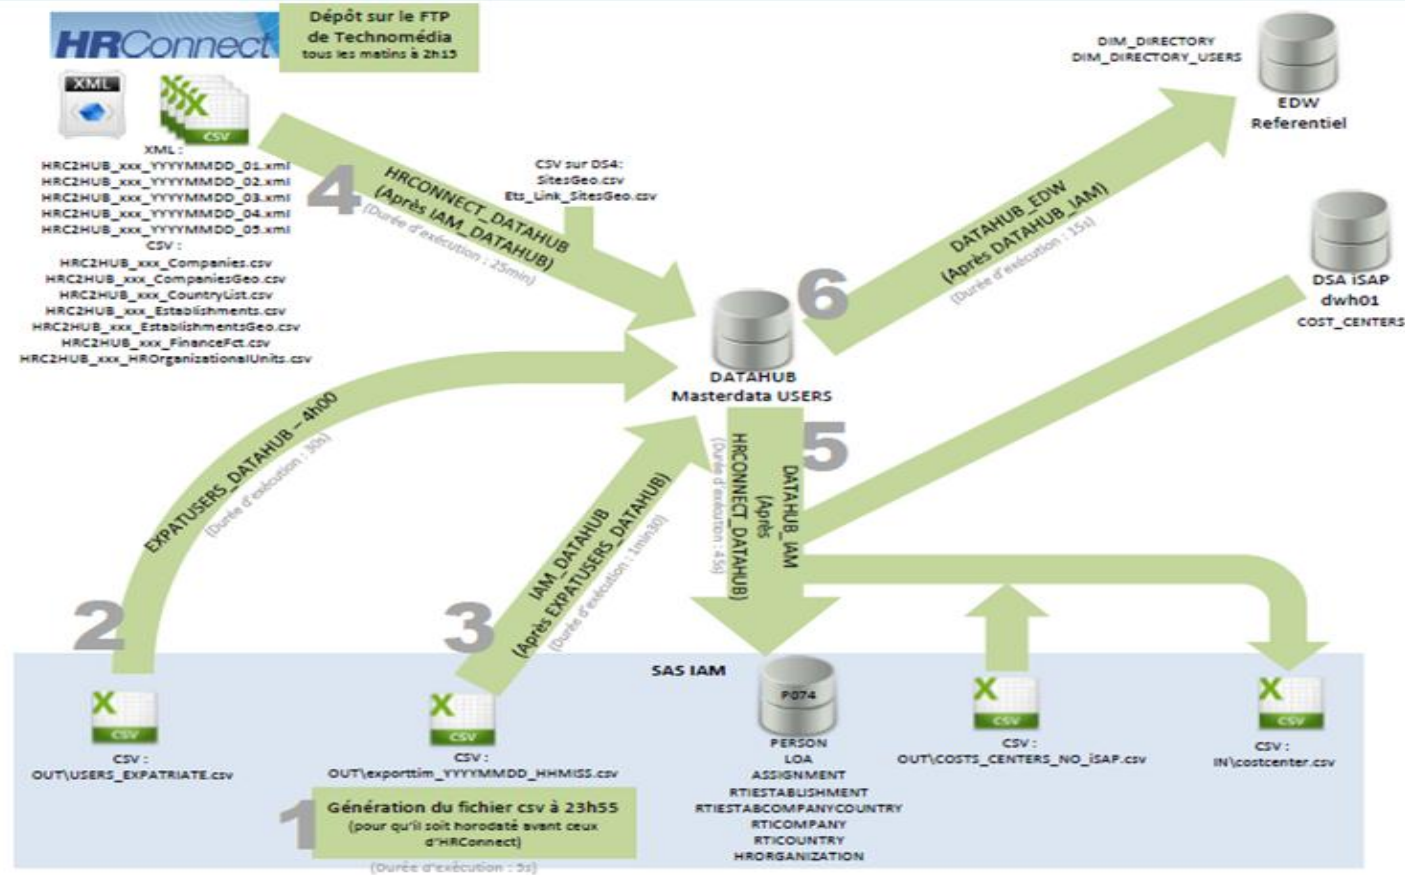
HRConnect

Dépôt sur le FTP de Technomédia tous les matins à 2h15

XML

CSV

XML :
HRC2HUB_xxx_YYYYMMDD_01.xml
HRC2HUB_xxx_YYYYMMDD_02.xml
HRC2HUB_xxx_YYYYMMDD_03.xml
HRC2HUB_xxx_YYYYMMDD_04.xml
HRC2HUB_xxx_YYYYMMDD_05.xml
CSV :
HRC2HUB_xxx_Companies.csv
HRC2HUB_xxx_CompaniesGeo.csv
HRC2HUB_xxx_CountryList.csv
HRC2HUB_xxx_Establishments.csv
HRC2HUB_xxx_EstablishmentsGeo.csv
HRC2HUB_xxx_FinanceFct.csv
HRC2HUB_xxx_HROrganizationalUnits.csv

4
HRCONNECT_DATAHUB
(Après IAM_DATAHUB)
(Durée d'exécution : 25min)

CSV sur DS4 :
SitesGeo.csv
Ets_Link_SitesGeo.csv

DIM_DIRECTORY
DIM_DIRECTORY_USERS

EDW
Referentiel

6
DATAHUB_EDW
(Après DATAHUB_IAM)
(Durée d'exécution : 15s)

DSA iSAP
dwh01
COST_CENTERS

DATAHUB
Masterdata USERS

EXPATUSERS_DATAHUB – 4h00
(Durée d'exécution : 30s)

2

IAM_DATAHUB
(Après EXPATUSERS_DATAHUB)
(Durée d'exécution : 1min30)

3

HRCONNECT_DATAHUB
(Durée d'exécution : 45s)

DATAHUB_IAM
(Après
HRCONNECT_DATAHUB)

5

SAS IAM

CSV

CSV :
OUT\USERS_EXPATRIATE.csv

CSV

CSV :
OUT\exporttim_YYYYMMDD_HHMISS.csv

P074

PERSON
LOA
ASSIGNMENT
RTIESTABLISHMENT
RTIESTABCOMPANYCOUNTRY
RTICOMPANY
RTICOUNTRY
HRORGANIZATION

CSV

CSV :
OUT\COSTS_CENTERS_NO_iSAP.csv

CSV

CSV :
IN\costcenter.csv

1
Génération du fichier csv à 23h55
(pour qu'il soit horodaté avant ceux d'HRConnect)
(Durée d'exécution : 5s)